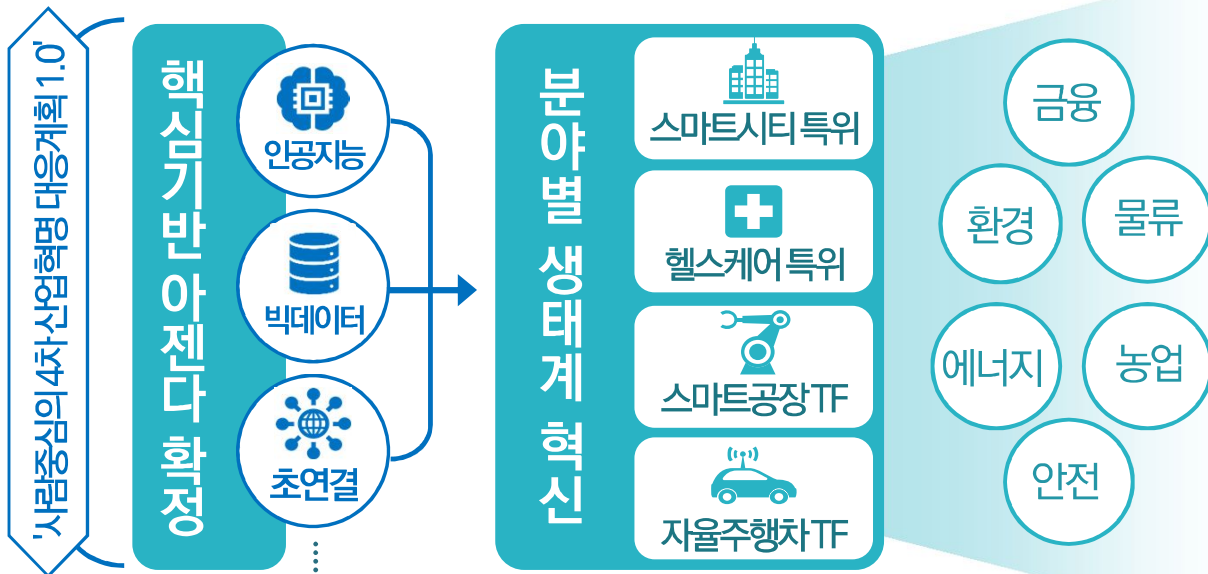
'사람중심의 4차 산업혁명 대응계획 1.0'

핵심기반 아젠다 확정

인공지능

빅데이터

초연결

분야별 생태계 혁신

스마트시티 특위

헬스케어 특위

스마트공장TF

자율주행차TF

금융

환경

물류

에너지

농업

안전